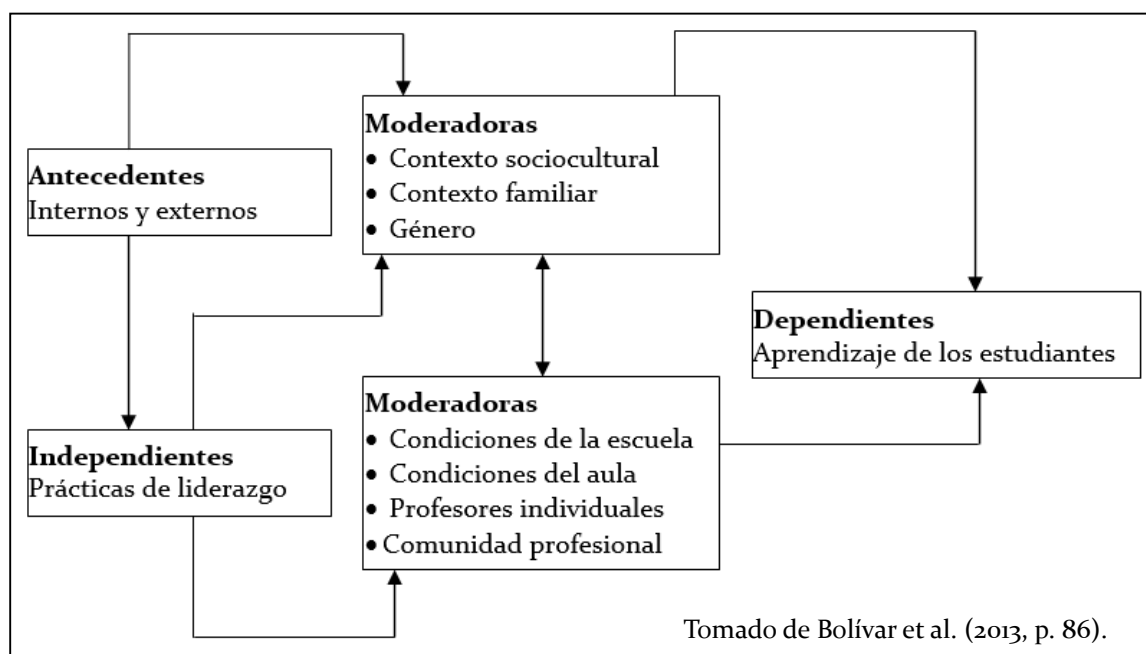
**Moderadoras**
- Contexto sociocultural
- Contexto familiar
- Género

**Antecedentes**
Internos y externos

**Dependientes**
Aprendizaje de los estudiantes

**Moderadoras**
- Condiciones de la escuela
- Condiciones del aula
- Profesores individuales
- Comunidad profesional

**Independientes**
Prácticas de liderazgo

Tomado de Bolívar et al. (2013, p. 86).